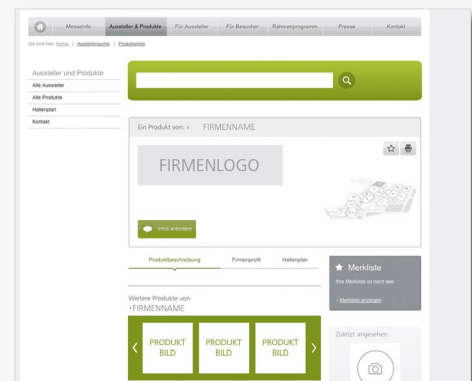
Messeinfo Aussteller & Produkte Für Aussteller Für Besucher Rahmenprogramm Presse Kontakt

Sie sind hier: Home / Ausstellersuche / Produktliste

Aussteller und Produkte
Alle Aussteller
Alle Produkte
Hallenplan
Kontakt

Ein Produkt von: › FIRMENNAME

FIRMENLOGO

Infos anfordern

Produktbeschreibung Firmenprofil Hallenplan

Merkliste
Ihre Merkliste ist noch leer.
› Merkliste anzeigen

Weitere Produkte von
› FIRMENNAME

PRODUKT BILD
PRODUKT BILD
PRODUKT BILD

Zuletzt angesehen